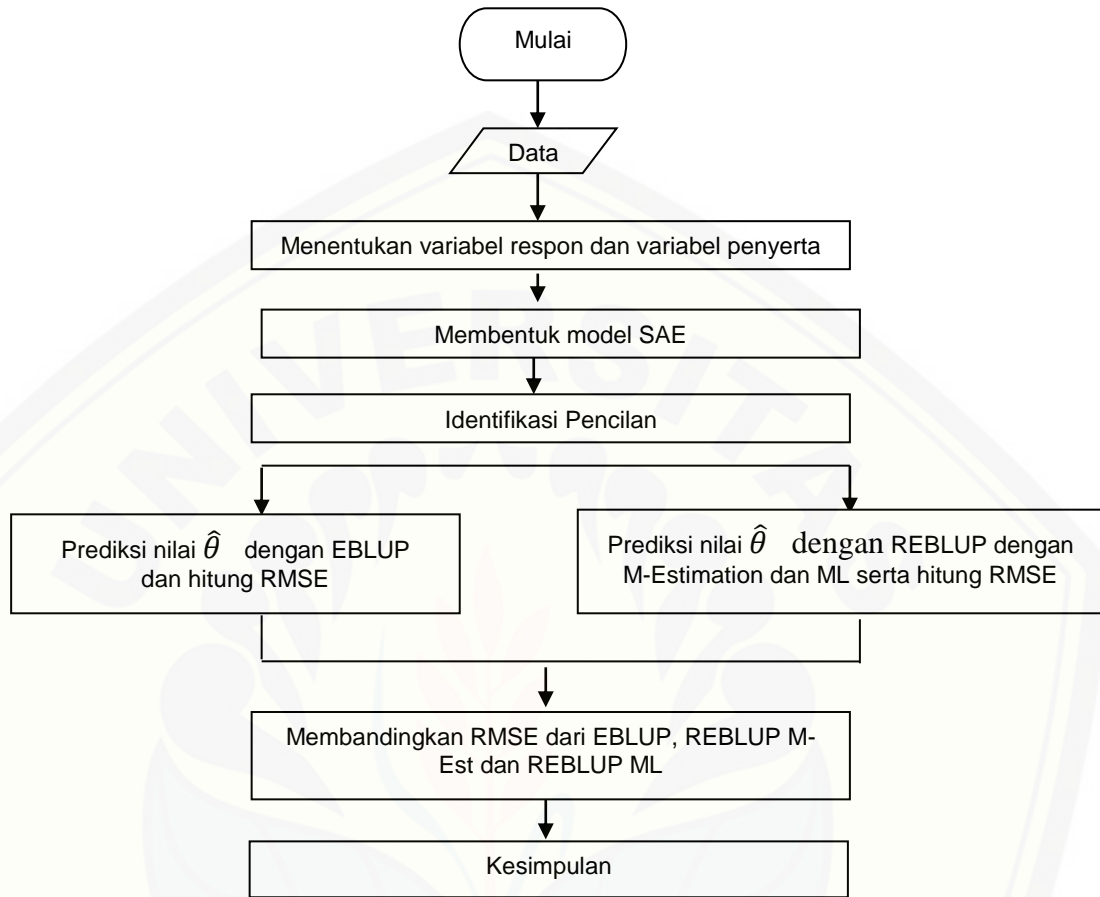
Mulai

Data

Menentukan variabel respon dan variabel penyerta

Membentuk model SAE

Identifikasi Pencilan

Prediksi nilai $\hat{\theta}$ dengan EBLUP dan hitung RMSE

Prediksi nilai $\hat{\theta}$ dengan REBLUP dengan M-Estimation dan ML serta hitung RMSE

Membandingkan RMSE dari EBLUP, REBLUP M-Est dan REBLUP ML

Kesimpulan